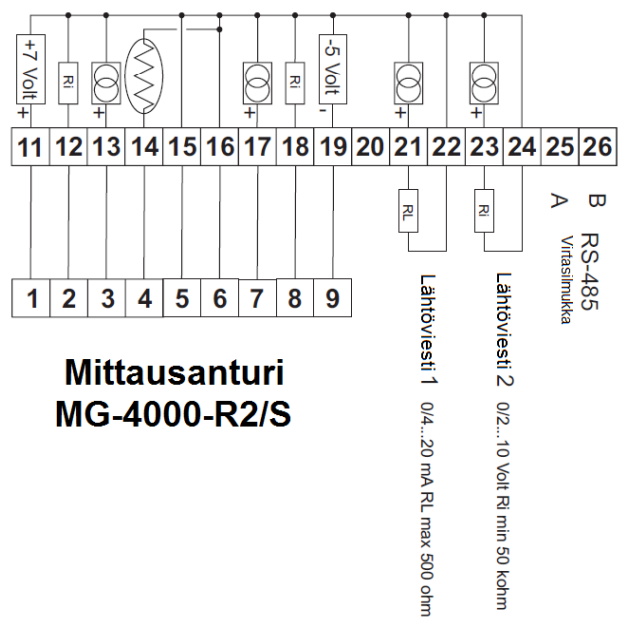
+7 Volt
+
Ri
+
-5 Volt
Ri
+
Ri
+
-
+
+

| 11 | 12 | 13 | 14 | 15 | 16 | 17 | 18 | 19 | 20 | 21 | 22 | 23 | 24 | 25 | 26 |
|---|---|---|---|---|---|---|---|---|---|---|---|---|---|---|---|

RL
Ri

A
B
RS-485
Virtasilmukka

| 1 | 2 | 3 | 4 | 5 | 6 | 7 | 8 | 9 |
|---|---|---|---|---|---|---|---|---|

Lähtöviesti 1 0/4...20 mA RL max 500 ohm

Lähtöviesti 2 0/2...10 Volt Ri min 50 kohm

Mittausanturi
MG-4000-R2/S